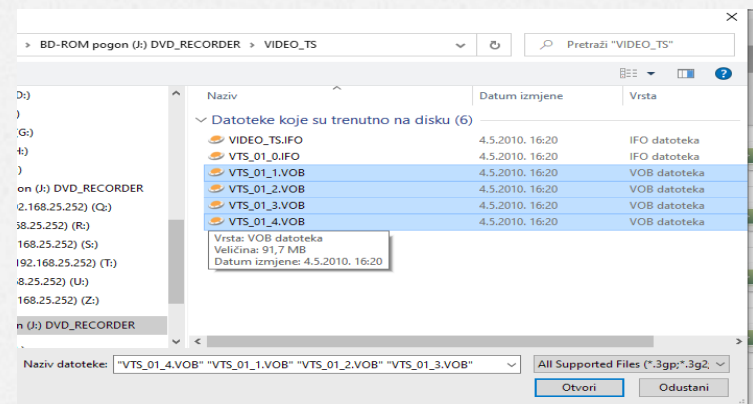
×

› BD-ROM pogon (J:) DVD_RECORDER › VIDEO_TS

Pretraži "VIDEO_TS"

?

D:)
)
G:)
H:)
on (J:) DVD_RECORDER
92.168.25.252) (Q:)
168.25.252) (R:)
.168.25.252) (S:)
192.168.25.252) (T:)
68.25.252) (U:)
.168.25.252) (Z:)
on (J:) DVD_RECORDER

| Naziv | Datum izmjene | Vrsta |
|---|---|---|
| Datoteke koje su trenutno na disku (6) | | |
| VIDEO_TS.IFO | 4.5.2010. 16:20 | IFO datoteka |
| VTS_01_0.IFO | 4.5.2010. 16:20 | IFO datoteka |
| VTS_01_1.VOB | 4.5.2010. 16:20 | VOB datoteka |
| VTS_01_2.VOB | 4.5.2010. 16:20 | VOB datoteka |
| VTS_01_3.VOB | 4.5.2010. 16:20 | VOB datoteka |
| VTS_01_4.VOB | 4.5.2010. 16:20 | VOB datoteka |

Vrsta: VOB datoteka
Veličina: 91,7 MB
Datum izmjene: 4.5.2010. 16:20

Naziv datoteke: "VTS_01_4.VOB" "VTS_01_1.VOB" "VTS_01_2.VOB" "VTS_01_3.VOB"

All Supported Files (*.3gp;*.3g2;

Otvori

Odustani